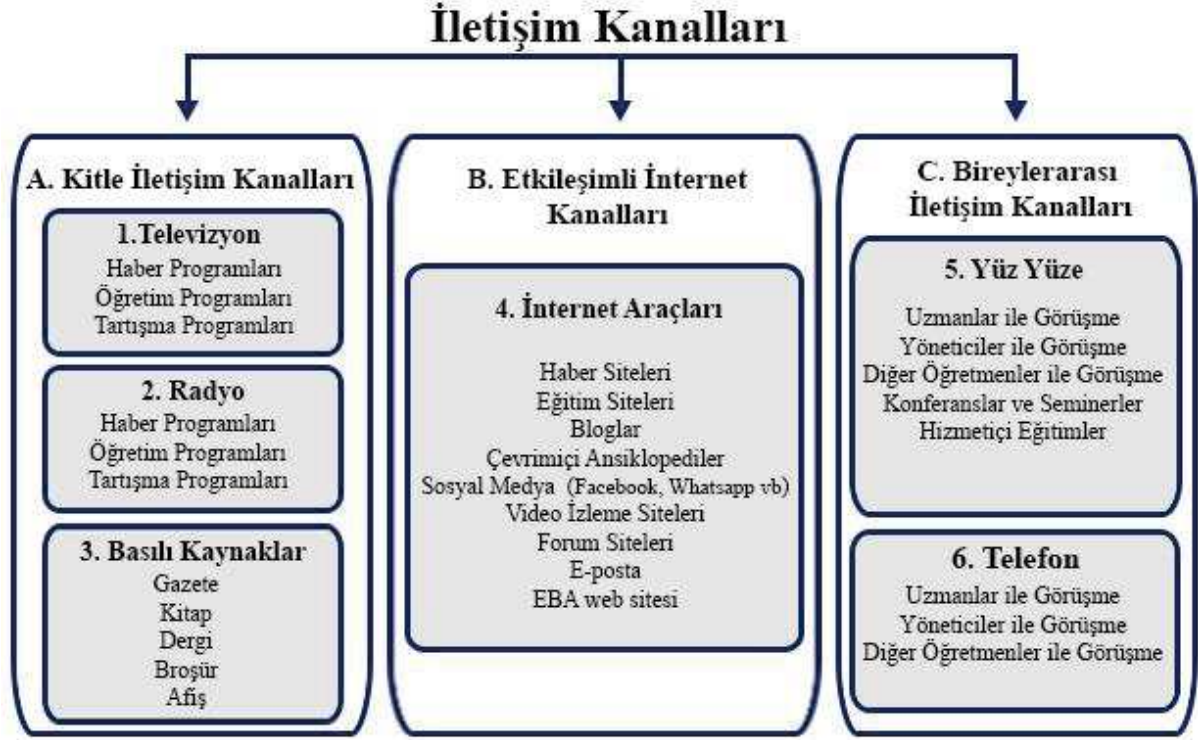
İletişim Kanalları

A. Kitle İletişim Kanalları

1.Televizyon
Haber Programları
Öğretim Programları
Tartışma Programları

2. Radyo
Haber Programları
Öğretim Programları
Tartışma Programları

3. Basılı Kaynaklar
Gazete
Kitap
Dergi
Broşür
Afiş

B. Etkileşimli İnternet Kanalları

4. İnternet Araçları

Haber Siteleri
Eğitim Siteleri
Bloglar
Çevrimiçi Ansiklopediler
Sosyal Medya (Facebook, Whatsapp vb)
Video İzleme Siteleri
Forum Siteleri
E-posta
EBA web sitesi

C. Bireylerarası İletişim Kanalları

5. Yüz Yüze

Uzmanlar ile Görüşme
Yöneticiler ile Görüşme
Diğer Öğretmenler ile Görüşme
Konferanslar ve Seminerler
Hizmetiçi Eğitimler

6. Telefon
Uzmanlar ile Görüşme
Yöneticiler ile Görüşme
Diğer Öğretmenler ile Görüşme